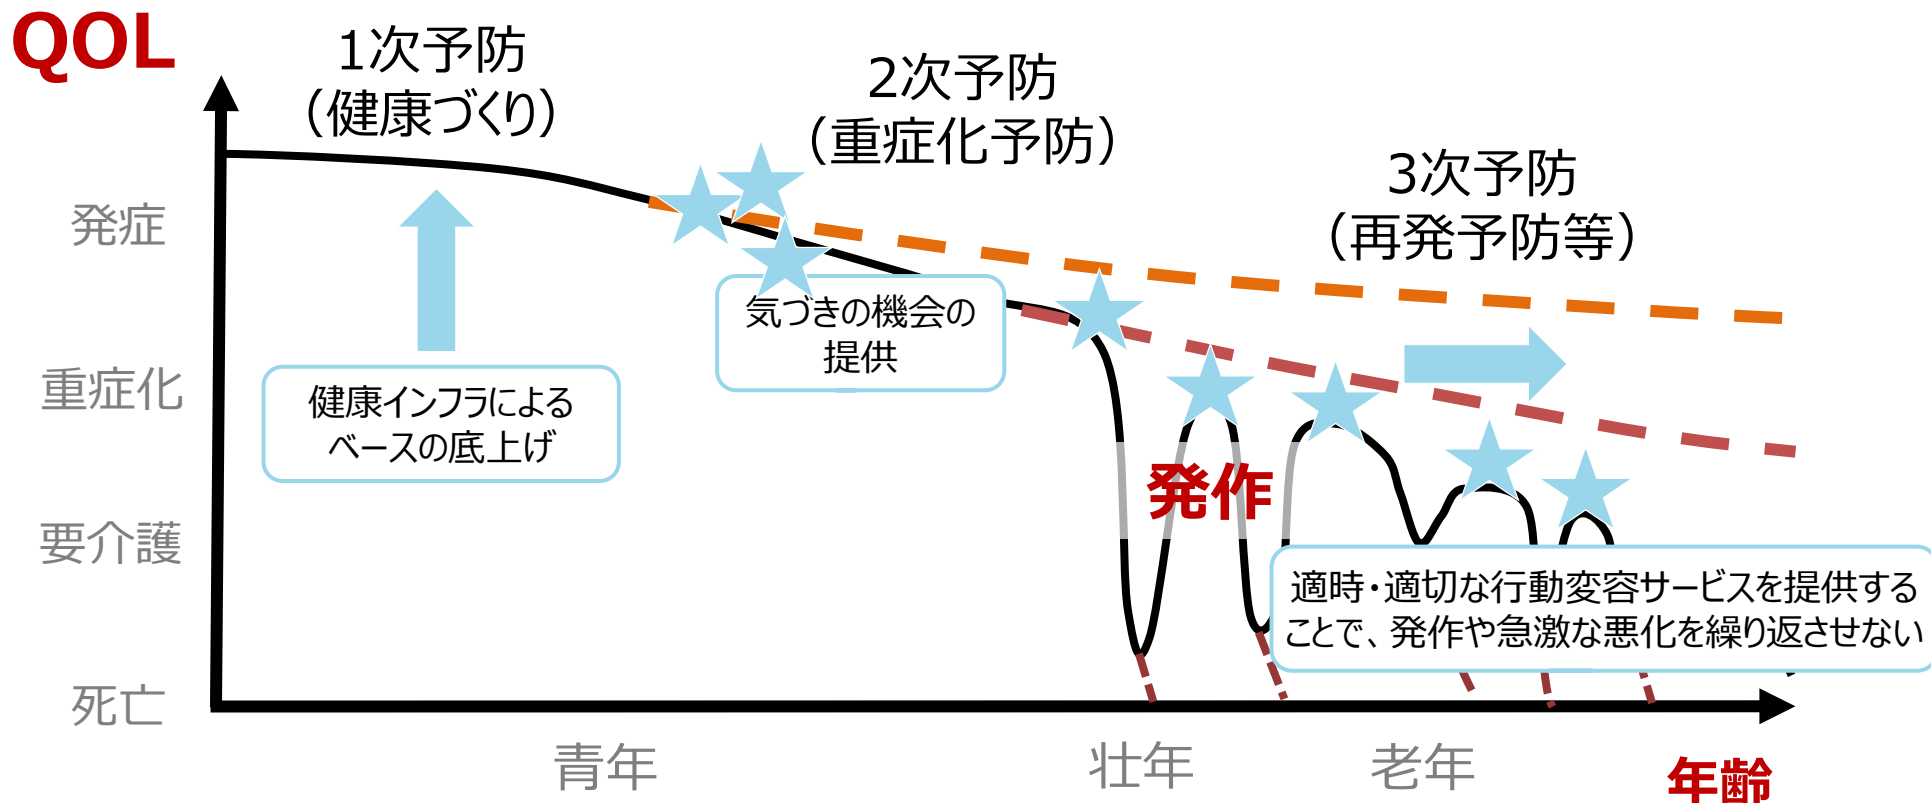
QOL

1次予防
（健康づくり）

2次予防
（重症化予防）

3次予防
（再発予防等）

発症

重症化

要介護

死亡

健康インフラによる
ベースの底上げ

気づきの機会の
提供

発作

適時・適切な行動変容サービスを提供する
ことで、発作や急激な悪化を繰り返させない

青年

壮年

老年

年齢